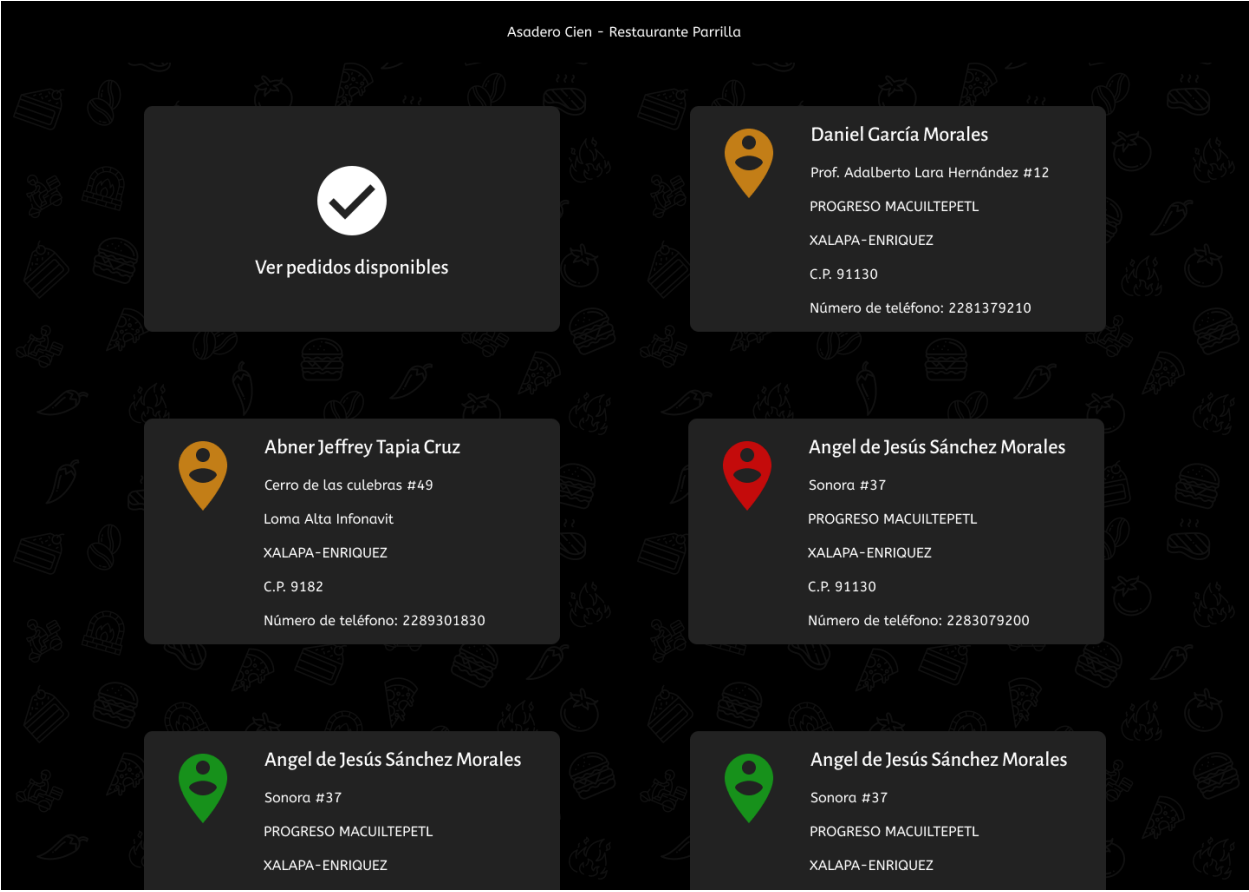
Asadero Cien - Restaurante Parrilla

Ver pedidos disponibles

Daniel García Morales

Prof. Adalberto Lara Hernández #12

PROGRESO MACUILTEPETL

XALAPA-ENRIQUEZ

C.P. 91130

Número de teléfono: 2281379210

Abner Jeffrey Tapia Cruz

Cerro de las culebras #49

Loma Alta Infonavit

XALAPA-ENRIQUEZ

C.P. 9182

Número de teléfono: 2289301830

Angel de Jesús Sánchez Morales

Sonora #37

PROGRESO MACUILTEPETL

XALAPA-ENRIQUEZ

C.P. 91130

Número de teléfono: 2283079200

Angel de Jesús Sánchez Morales

Sonora #37

PROGRESO MACUILTEPETL

XALAPA-ENRIQUEZ

Angel de Jesús Sánchez Morales

Sonora #37

PROGRESO MACUILTEPETL

XALAPA-ENRIQUEZ